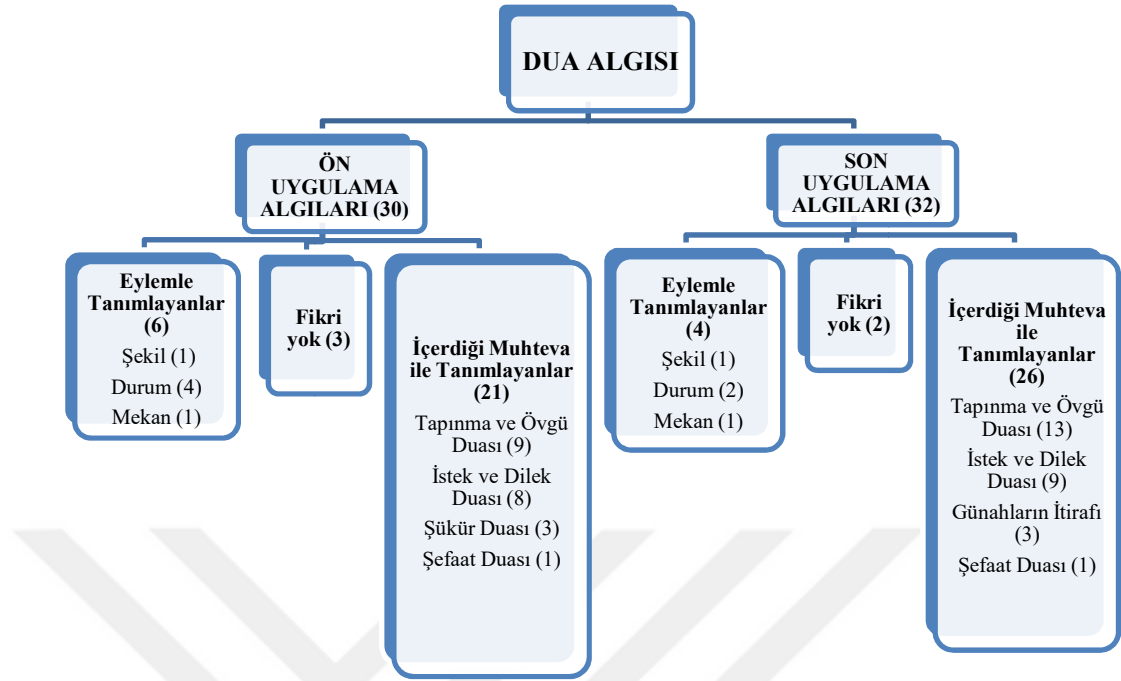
DUA ALGISI

ÖN UYGULAMA ALGILARI (30)

Eylemle Tanımlayanlar (6)
Şekil (1)
Durum (4)
Mekan (1)

Fikri yok (3)

İçerdiği Muhteva ile Tanımlayanlar (21)
Tapınma ve Övgü Duası (9)
İstek ve Dilek Duası (8)
Şükür Duası (3)
Şefaat Duası (1)

SON UYGULAMA ALGILARI (32)

Eylemle Tanımlayanlar (4)
Şekil (1)
Durum (2)
Mekan (1)

Fikri yok (2)

İçerdiği Muhteva ile Tanımlayanlar (26)
Tapınma ve Övgü Duası (13)
İstek ve Dilek Duası (9)
Günahların İtirafı (3)
Şefaat Duası (1)